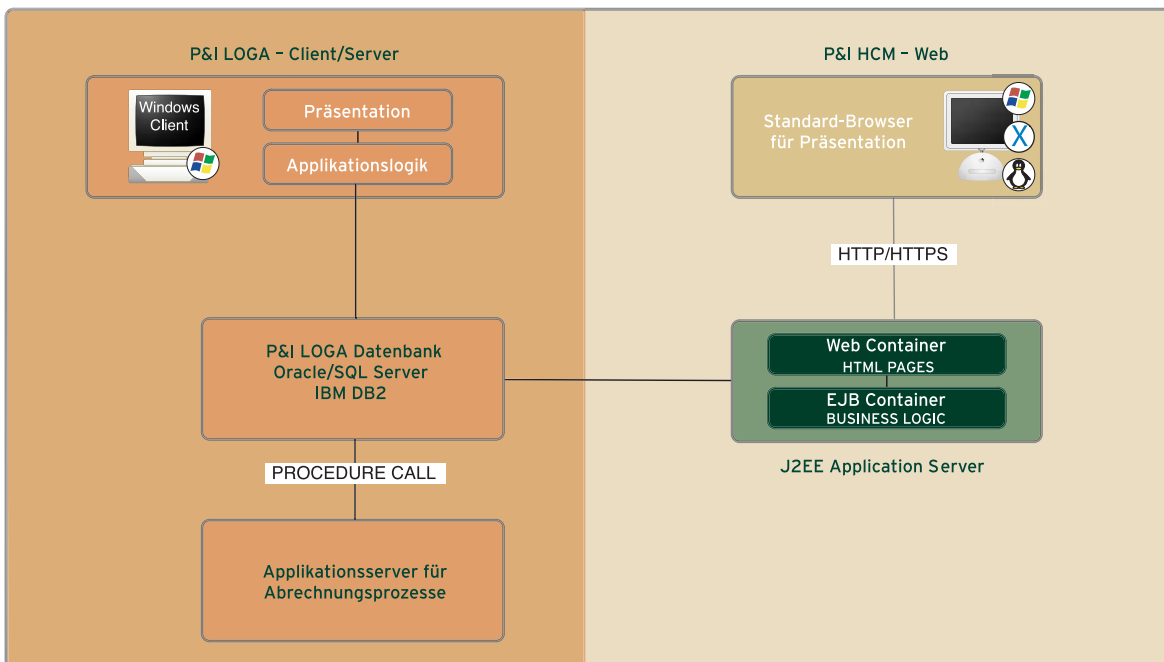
P&I LOGA – Client/Server

Windows Client

Präsentation

Applikationslogik

P&I LOGA Datenbank
Oracle/SQL Server
IBM DB2

PROCEDURE CALL

Applikationsserver für Abrechnungsprozesse

P&I HCM – Web

Standard-Browser für Präsentation

X

HTTP/HTTPS

Web Container
HTML PAGES

EJB Container
BUSINESS LOGIC

J2EE Application Server